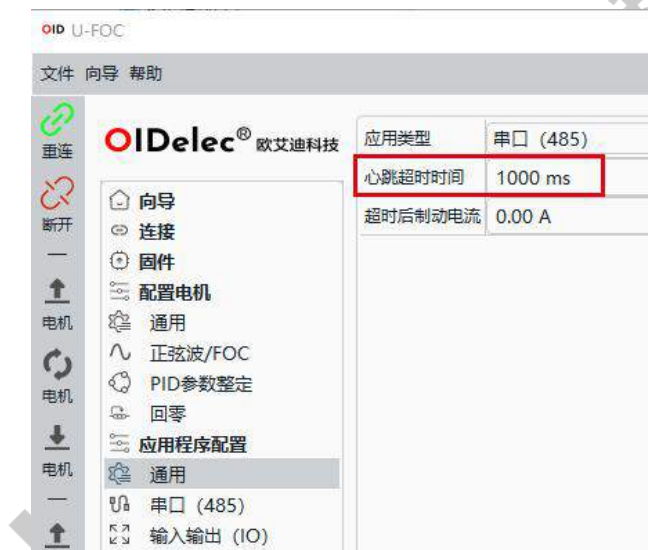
OID U-FOC

文件 向导 帮助

重连
断开
电机
电机
电机

OIDelec® 欧艾迪科技

向导
连接
固件
配置电机
通用
正弦波/FOC
PID参数整定
回零
应用程序配置
通用
串口 (485)
输入输出 (IO)

| 应用类型 | 串口 (485) |
|---|---|
| 心跳超时时间 | 1000 ms |
| 超时后制动电流 | 0.00 A |